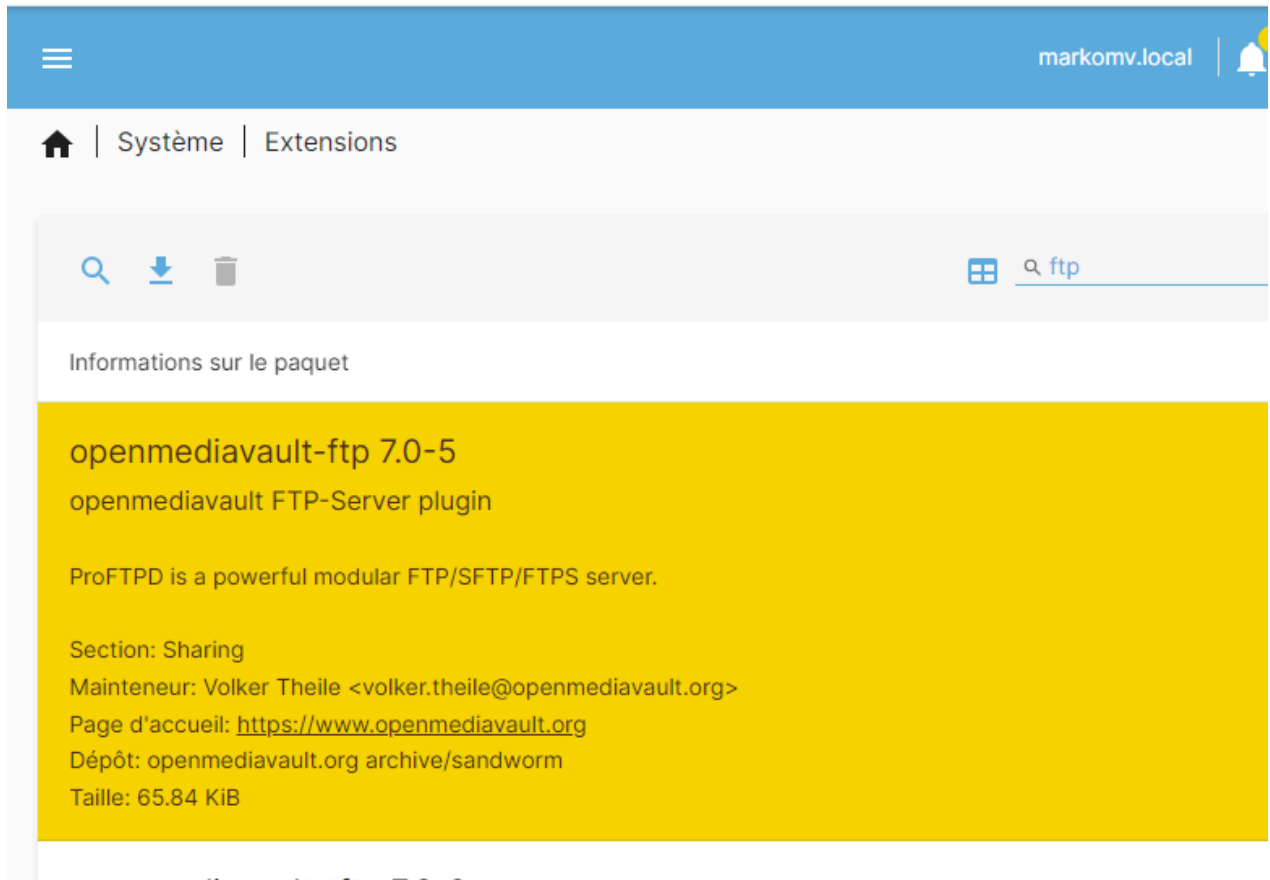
markomv.local

Système | Extensions

ftp

Informations sur le paquet

openmediavault-ftp 7.0-5

openmediavault FTP-Server plugin

ProFTPD is a powerful modular FTP/SFTP/FTPS server.

Section: Sharing
Mainteneur: Volker Theile <volker.theile@openmediavault.org>
Page d'accueil: https://www.openmediavault.org
Dépôt: openmediavault.org archive/sandworm
Taille: 65.84 KiB

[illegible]